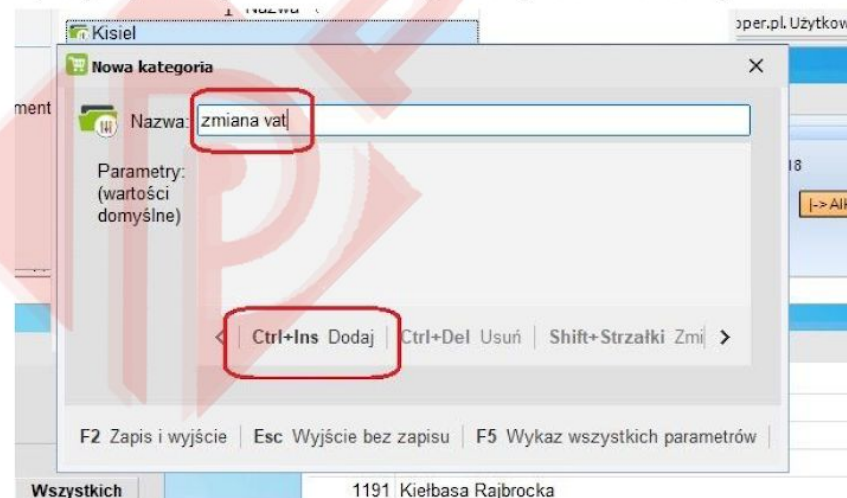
Nazwa
Kisiel
oper.pl. Użytkow
Nowa kategoria
×
ment
Nazwa: zmiana vat
Parametry: (wartości domyślne)
18
|-> Al
Ctrl+Ins Dodaj | Ctrl+Del Usuń | Shift+Strzałki Zmi >
F2 Zapis i wyjście | Esc Wyjście bez zapisu | F5 Wykaz wszystkich parametrów |
Wszystkich
1191 Kiełbasa Rajbrocka